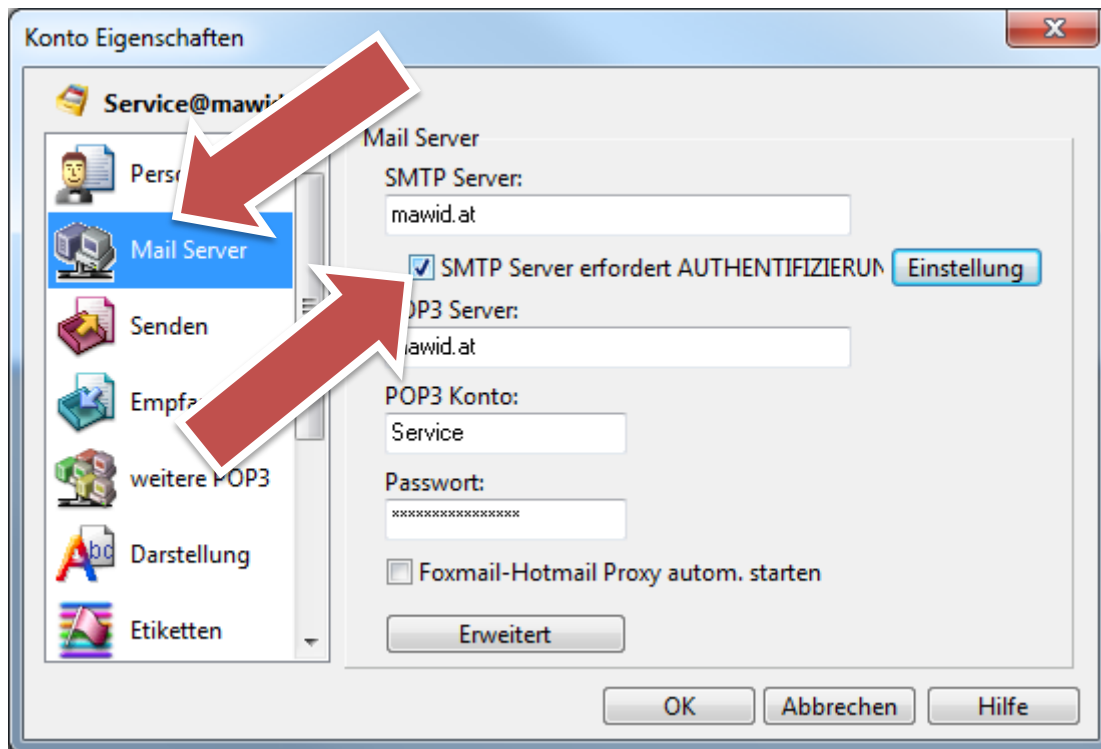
Konto Eigenschaften

Service@mawi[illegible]

Perso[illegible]

Mail Server

Senden

Empfa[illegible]

weitere POP3

Darstellung

Etiketten

Mail Server

SMTP Server:

mawid.at

SMTP Server erfordert AUTHENTIFIZIERUN

Einstellung

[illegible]P3 Server:

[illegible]awid.at

POP3 Konto:

Service

Passwort:

****************

Foxmail-Hotmail Proxy autom. starten

Erweitert

OK

Abbrechen

Hilfe